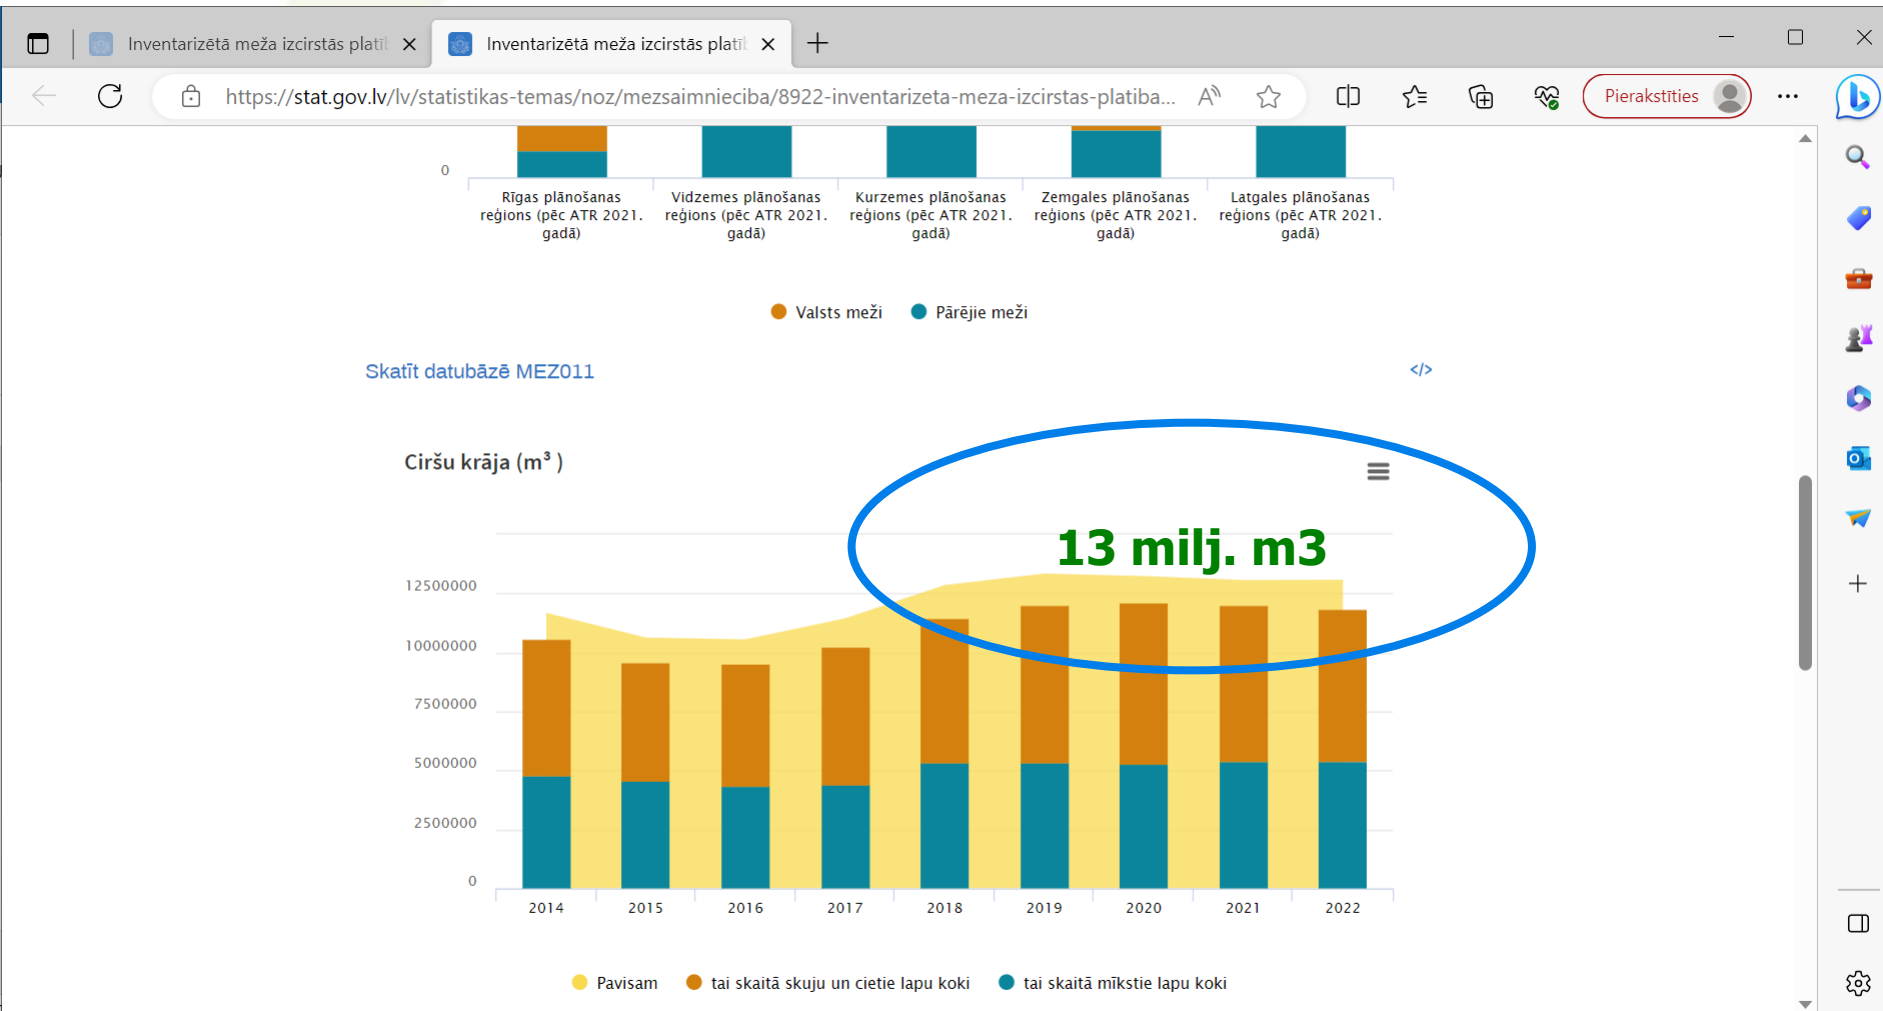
Inventarizētā meža izcirstās platī ×
Inventarizētā meža izcirstās platī ×
+
https://stat.gov.lv/lv/statistikas-temas/noz/mezsaimnieciba/8922-inventarizeta-meza-izcirstas-platiba...
Pierakstīties

0
Rīgas plānošanas reģions (pēc ATR 2021. gadā)
Vidzemes plānošanas reģions (pēc ATR 2021. gadā)
Kurzemes plānošanas reģions (pēc ATR 2021. gadā)
Zemgales plānošanas reģions (pēc ATR 2021. gadā)
Latgales plānošanas reģions (pēc ATR 2021. gadā)

Valsts meži
Pārējie meži

Skatīt datubāzē MEZ011
</>

Ciršu krāja (m³ )

13 milj. m3

12500000
10000000
7500000
5000000
2500000
0
2014
2015
2016
2017
2018
2019
2020
2021
2022

Pavisam
tai skaitā skuju un cietie lapu koki
tai skaitā mīkstie lapu koki